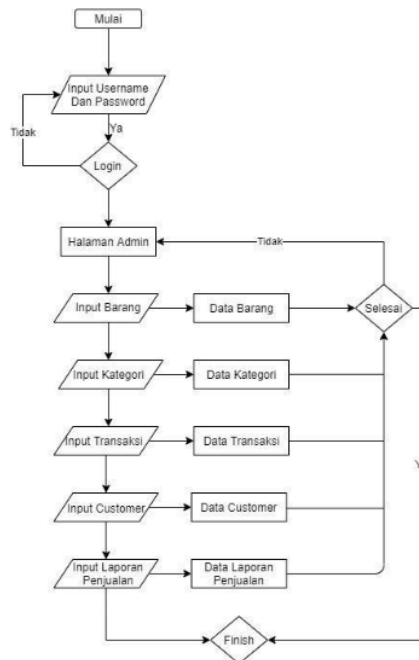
Mulai

Input Username Dan Password

Ya

Tidak

Login

Halaman Admin

Tidak

Input Barang

Data Barang

Selesai

Input Kategori

Data Kategori

Input Transaksi

Data Transaksi

Y

Input Customer

Data Customer

Input Laporan Penjualan

Data Laporan Penjualan

Finish